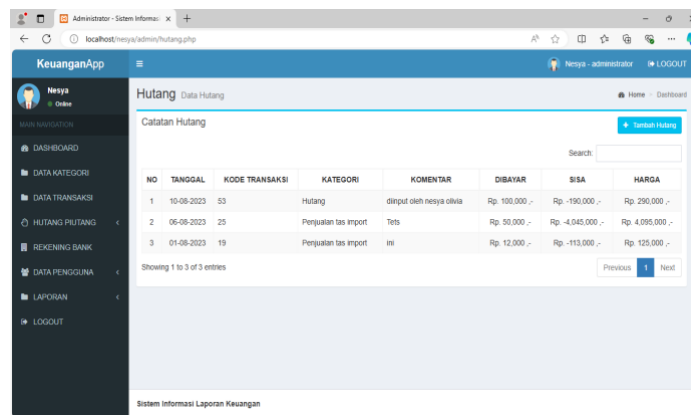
Administrator - Sistem Informasi ×

localhost/nesya/admin/hutang.php

KeuanganApp

Nesya - administrator LOGOUT

Nesya
Online

MAIN NAVIGATION

DASHBOARD

DATA KATEGORI

DATA TRANSAKSI

HUTANG PIUTANG

REKENING BANK

DATA PENGGUNA

LAPORAN

LOGOUT

Hutang Data Hutang

Home > Dashboard

Catatan Hutang

+ Tambah Hutang

Search:

| NO | TANGGAL | KODE TRANSAKSI | KATEGORI | KOMENTAR | DIBAYAR | SISA | HARGA |
|---|---|---|---|---|---|---|---|
| 1 | 10-08-2023 | 53 | Hutang | diinput oleh nesya olivia | Rp. 100,000 ,- | Rp. -190,000 ,- | Rp. 290,000 ,- |
| 2 | 06-08-2023 | 25 | Penjualan tas import | Tets | Rp. 50,000 ,- | Rp. -4,045,000 ,- | Rp. 4,095,000 ,- |
| 3 | 01-08-2023 | 19 | Penjualan tas import | ini | Rp. 12,000 ,- | Rp. -113,000 ,- | Rp. 125,000 ,- |

Showing 1 to 3 of 3 entries

Previous 1 Next

Sistem Informasi Laporan Keuangan